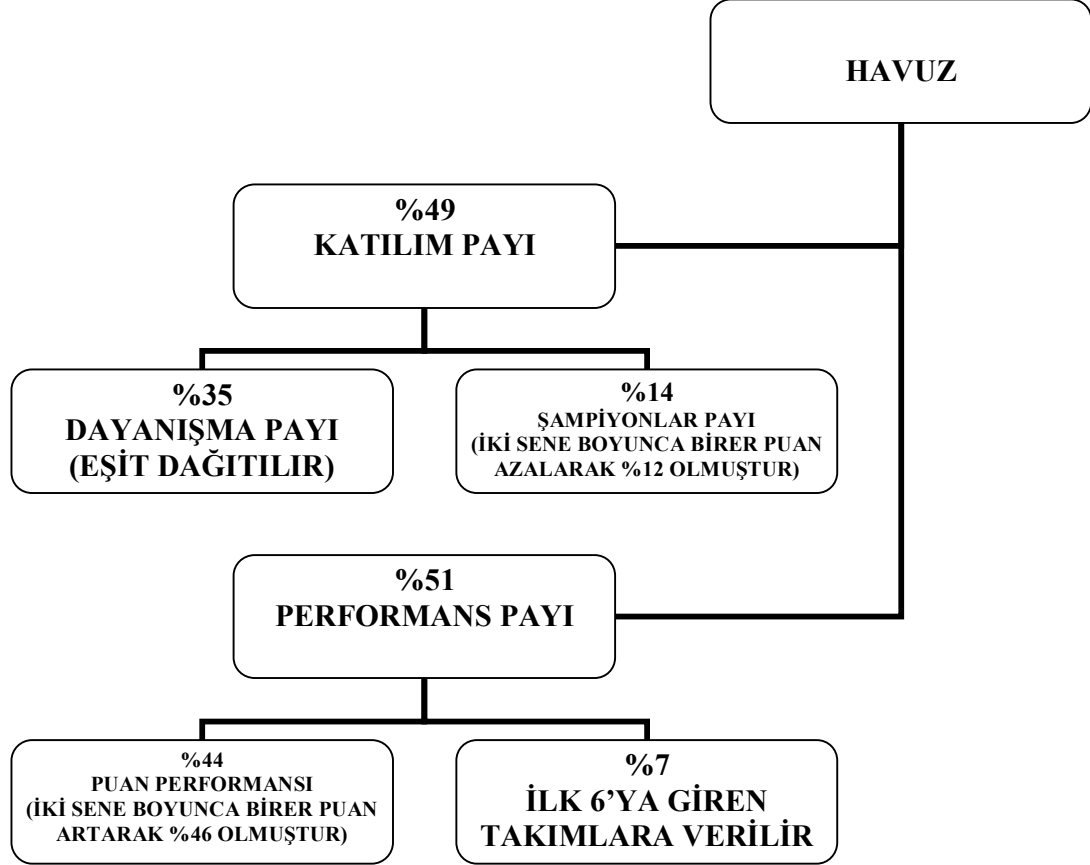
HAVUZ

%49
KATILIM PAYI

%35
DAYANIŞMA PAYI
(EŞİT DAĞITILIR)

%14
ŞAMPİYONLAR PAYI
(İKİ SENE BOYUNCA BİRER PUAN AZALARAK %12 OLMUŞTUR)

%51
PERFORMANS PAYI

%44
PUAN PERFORMANSI
(İKİ SENE BOYUNCA BİRER PUAN ARTARAK %46 OLMUŞTUR)

%7
İLK 6'YA GİREN TAKIMLARA VERİLİR